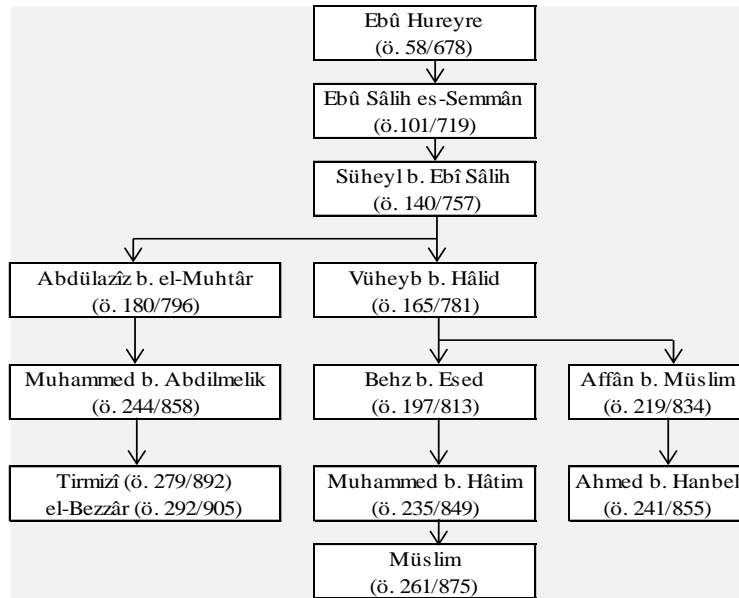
Ebû Hureyre
(ö. 58/678)

Ebû Sâlih es-Semmân
(ö.101/719)

Süheyl b. Ebî Sâlih
(ö. 140/757)

Abdülazîz b. el-Muhtâr
(ö. 180/796)

Vüheyb b. Hâlid
(ö. 165/781)

Muhammed b. Abdilmelik
(ö. 244/858)

Behz b. Esed
(ö. 197/813)

Affân b. Müslim
(ö. 219/834)

Tirmizî (ö. 279/892)
el-Bezzâr (ö. 292/905)

Muhammed b. Hâtim
(ö. 235/849)

Ahmed b. Hanbel
(ö. 241/855)

Müslim
(ö. 261/875)